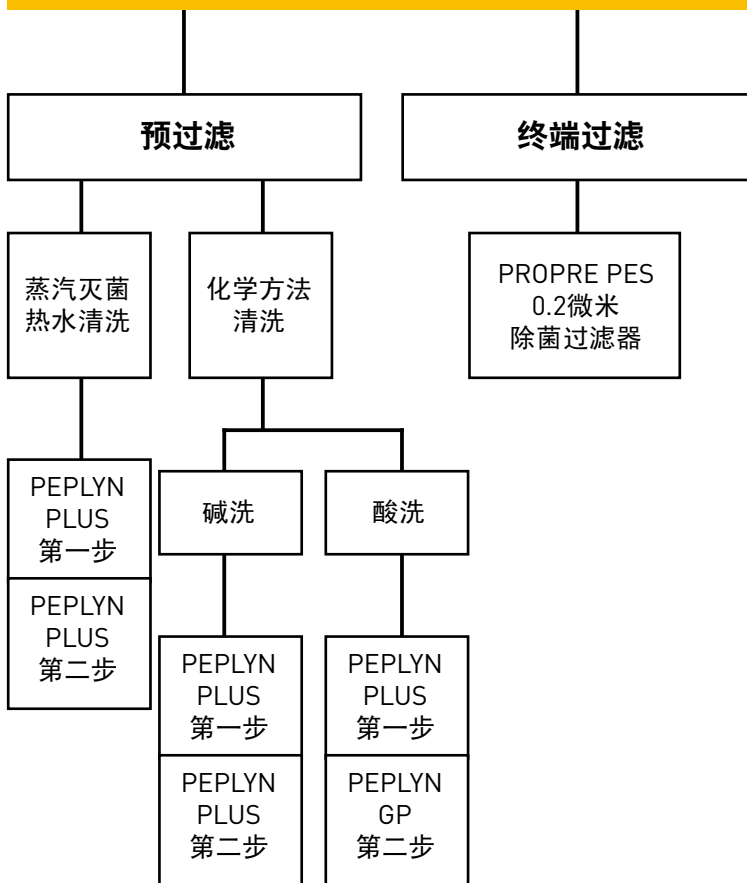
预过滤

终端过滤

蒸汽灭菌
热水清洗

化学方法
清洗

PROPRE PES
0.2微米
除菌过滤器

碱洗

酸洗

PEPLYN
PLUS
第一步

PEPLYN
PLUS
第二步

PEPLYN
PLUS
第一步

PEPLYN
PLUS
第二步

PEPLYN
PLUS
第一步

PEPLYN
GP
第二步